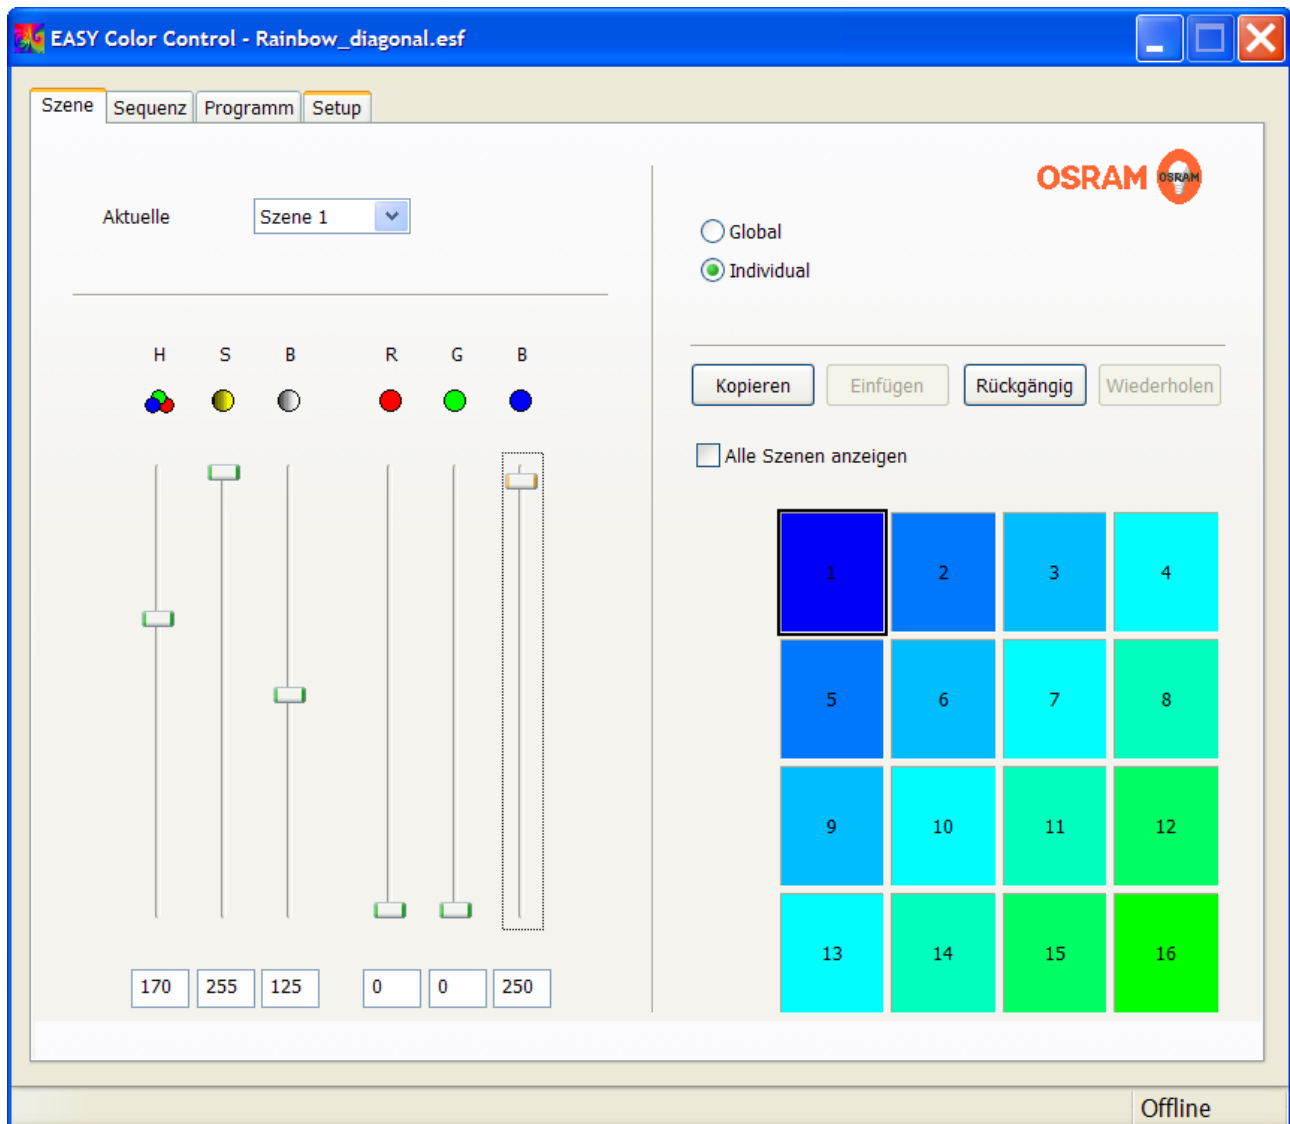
EASY Color Control - Rainbow_diagonal.esf

Szene Sequenz Programm Setup

Aktuelle Szene 1

OSRAM OSRAM

Global
Individual

H S B R G B

Kopieren Einfügen Rückgängig Wiederholen

Alle Szenen anzeigen

| 1 | 2 | 3 | 4 |
|---|---|---|---|
| 5 | 6 | 7 | 8 |
| 9 | 10 | 11 | 12 |
| 13 | 14 | 15 | 16 |

170 255 125 0 0 250

Offline